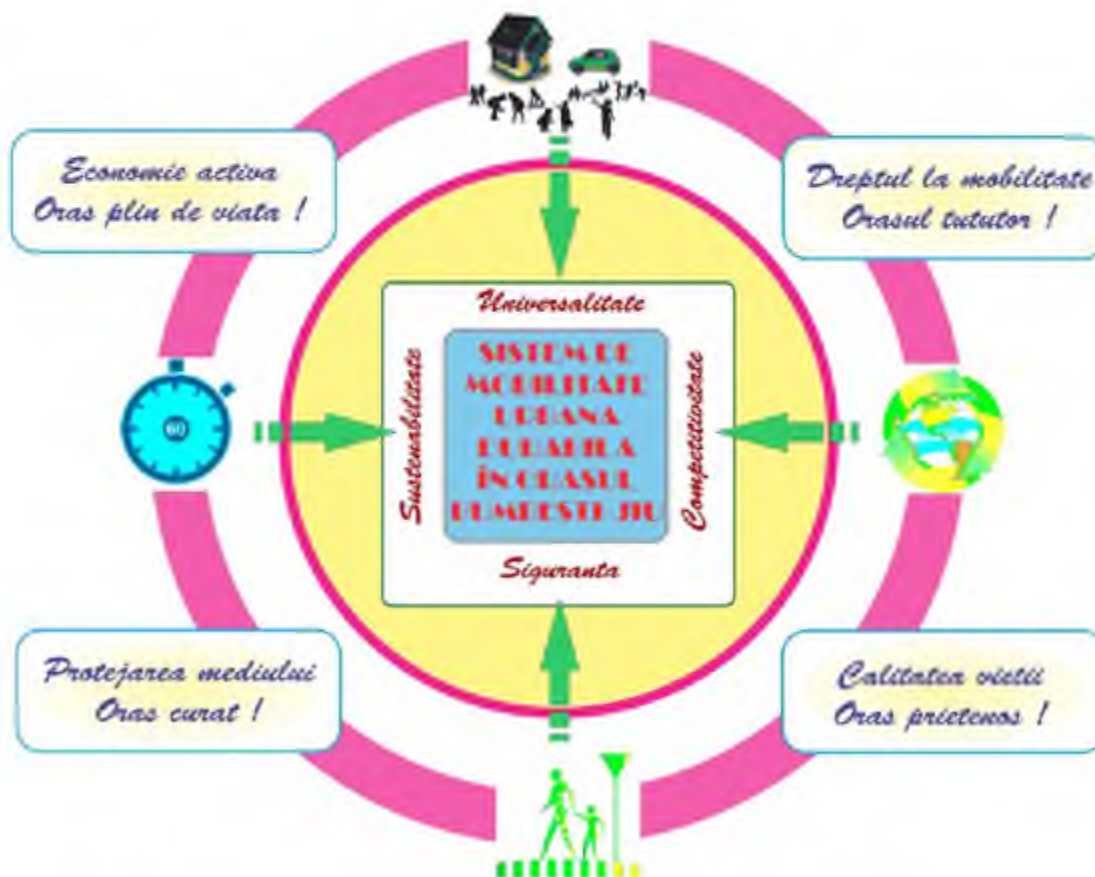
Economic activa
Oras plin de viata !

Dreptul la mobilitate
Orasul tututor !

Universalitate

Sustenabilitate

SISTEM DE MOBILITATE URBANA DURABILA ÎN ORASUL UIMEESTI JIU

Competitivitate

Siguranta

60

Protejarea mediului
Oras curat !

Calitatea vietii
Oras prietenos !